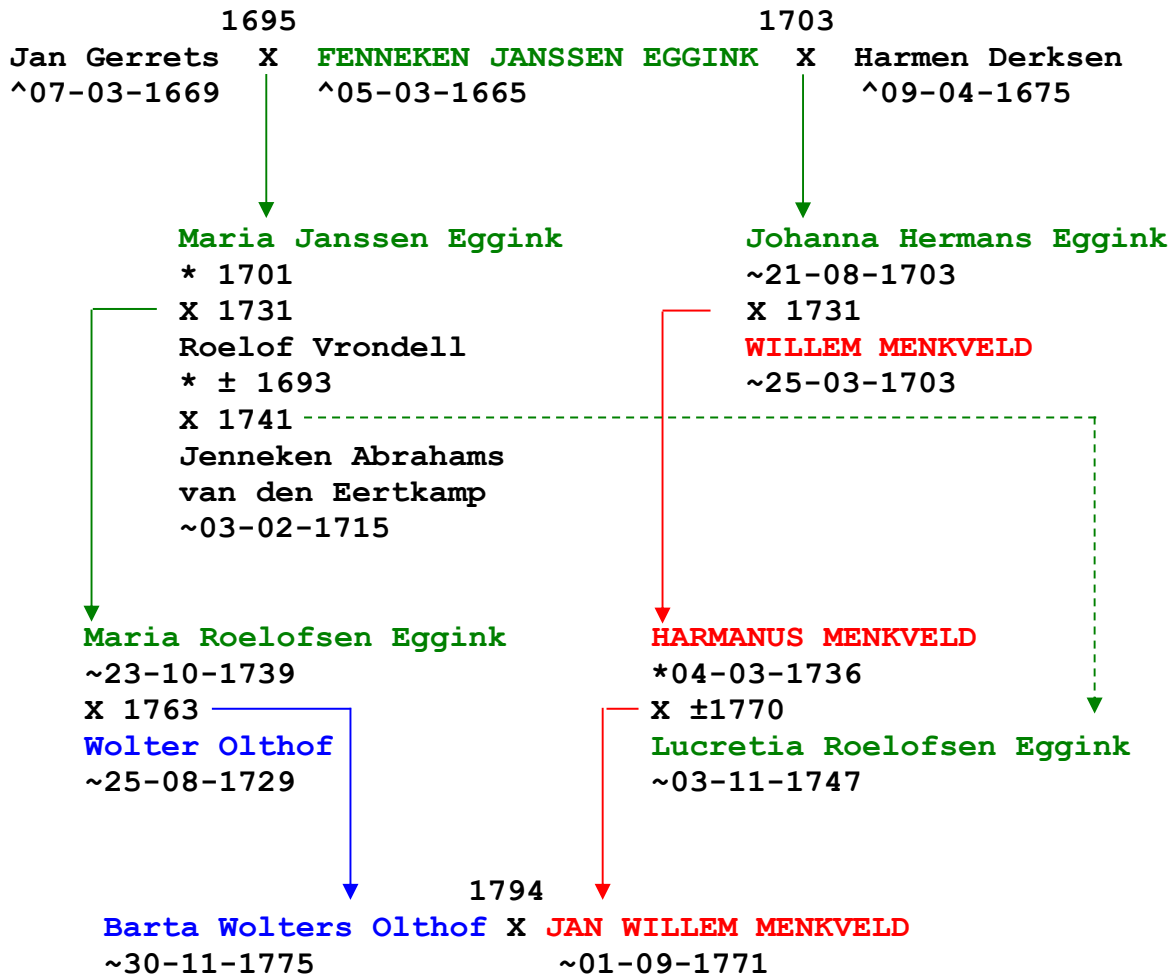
1695
Jan Gerrets X FENNEKEN JANSSEN EGGINK X Harmen Derksen
^07-03-1669 ^05-03-1665 ^09-04-1675
1703

Maria Janssen Eggink
* 1701
X 1731
Roelof Vrondell
* ± 1693
X 1741
Jenneken Abrahams van den Eertkamp
~03-02-1715

Johanna Hermans Eggink
~21-08-1703
X 1731
WILLEM MENKVELD
~25-03-1703

Maria Roelofsen Eggink
~23-10-1739
X 1763
Wolter Olthof
~25-08-1729

HARMANUS MENKVELD
*04-03-1736
X ±1770
Lucretia Roelofsen Eggink
~03-11-1747

1794
Barta Wolters Olthof X JAN WILLEM MENKVELD
~30-11-1775 ~01-09-1771